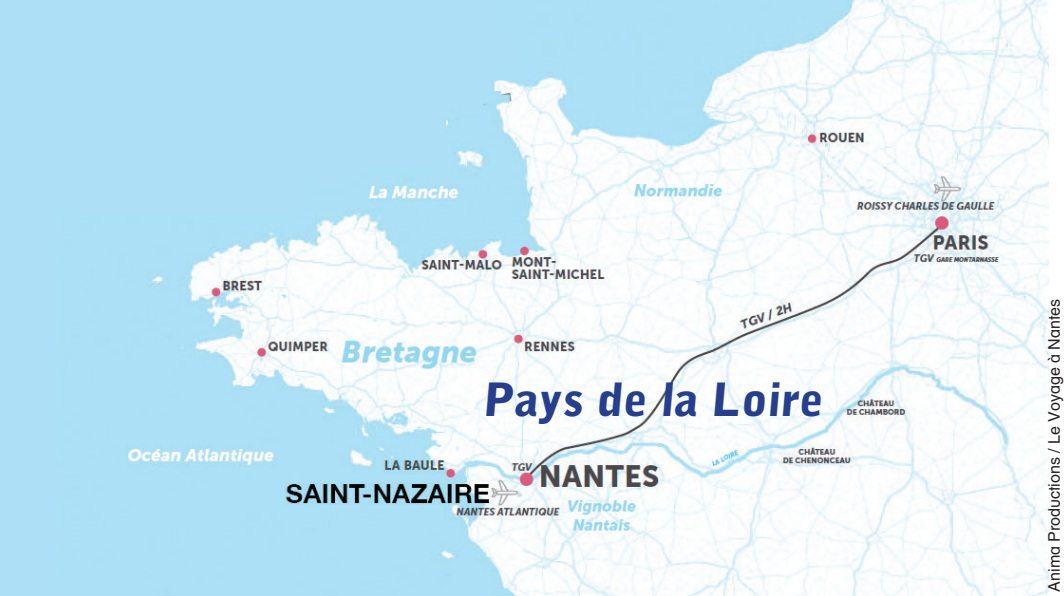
ROUEN
La Manche
Normandie
ROISSY CHARLES DE GAULLE
PARIS
TGV GARE MONTPARNASSE
SAINT-MALO
MONT-SAINT-MICHEL
BREST
TGV / 2H
QUIMPER
Bretagne
RENNES
Pays de la Loire
CHÂTEAU DE CHAMBORD
Océan Atlantique
CHÂTEAU DE CHENONCEAU
LA LOIRE
LA BAULE
TGV
NANTES
SAINT-NAZAIRE
NANTES ATLANTIQUE
Vignoble Nantais
Anima Productions / Le Voyage à Nantes